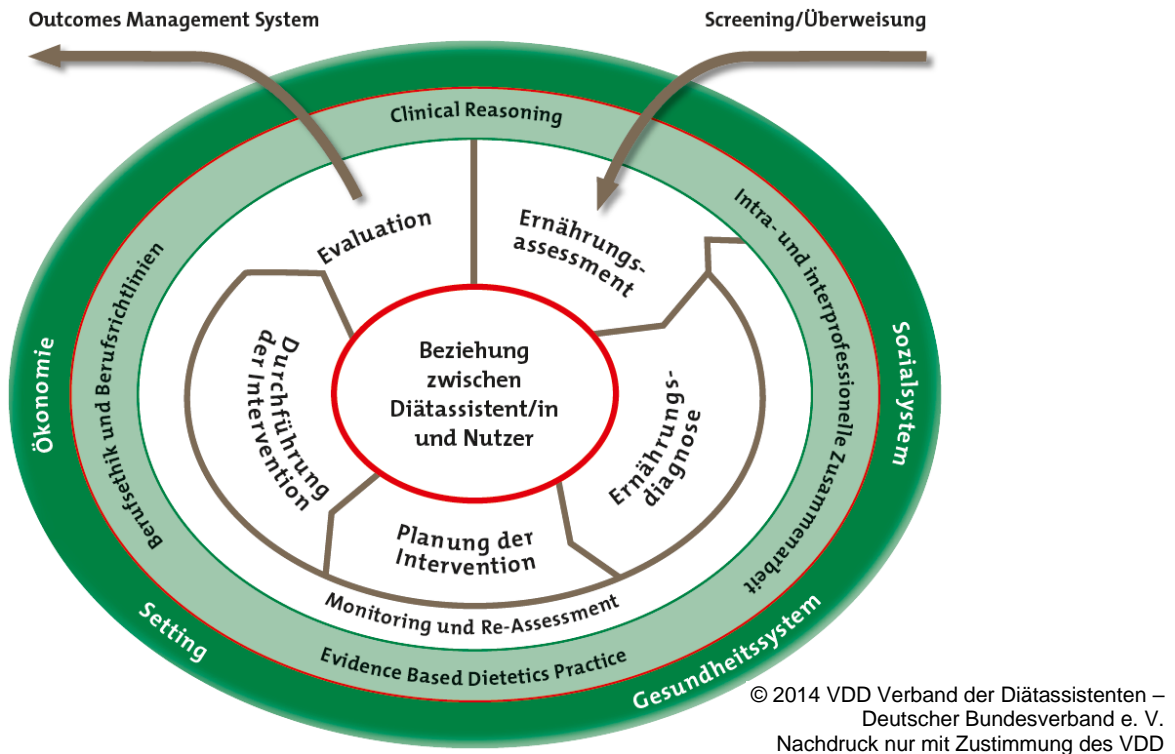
Outcomes Management System

Screening/Überweisung

Clinical Reasoning

Evaluation

Ernährungs-assessment

Intra- und interprofessionelle Zusammenarbeit

Sozialsystem

Ökonomie

Berufsethik und Berufsrichtlinien

Durchführung der Intervention

Beziehung zwischen Diätassistent/in und Nutzer

Ernährungs-diagnose

Planung der Intervention

Monitoring und Re-Assessment

Setting

Evidence Based Dietetics Practice

Gesundheitssystem

© 2014 VDD Verband der Diätassistenten – Deutscher Bundesverband e. V. Nachdruck nur mit Zustimmung des VDD